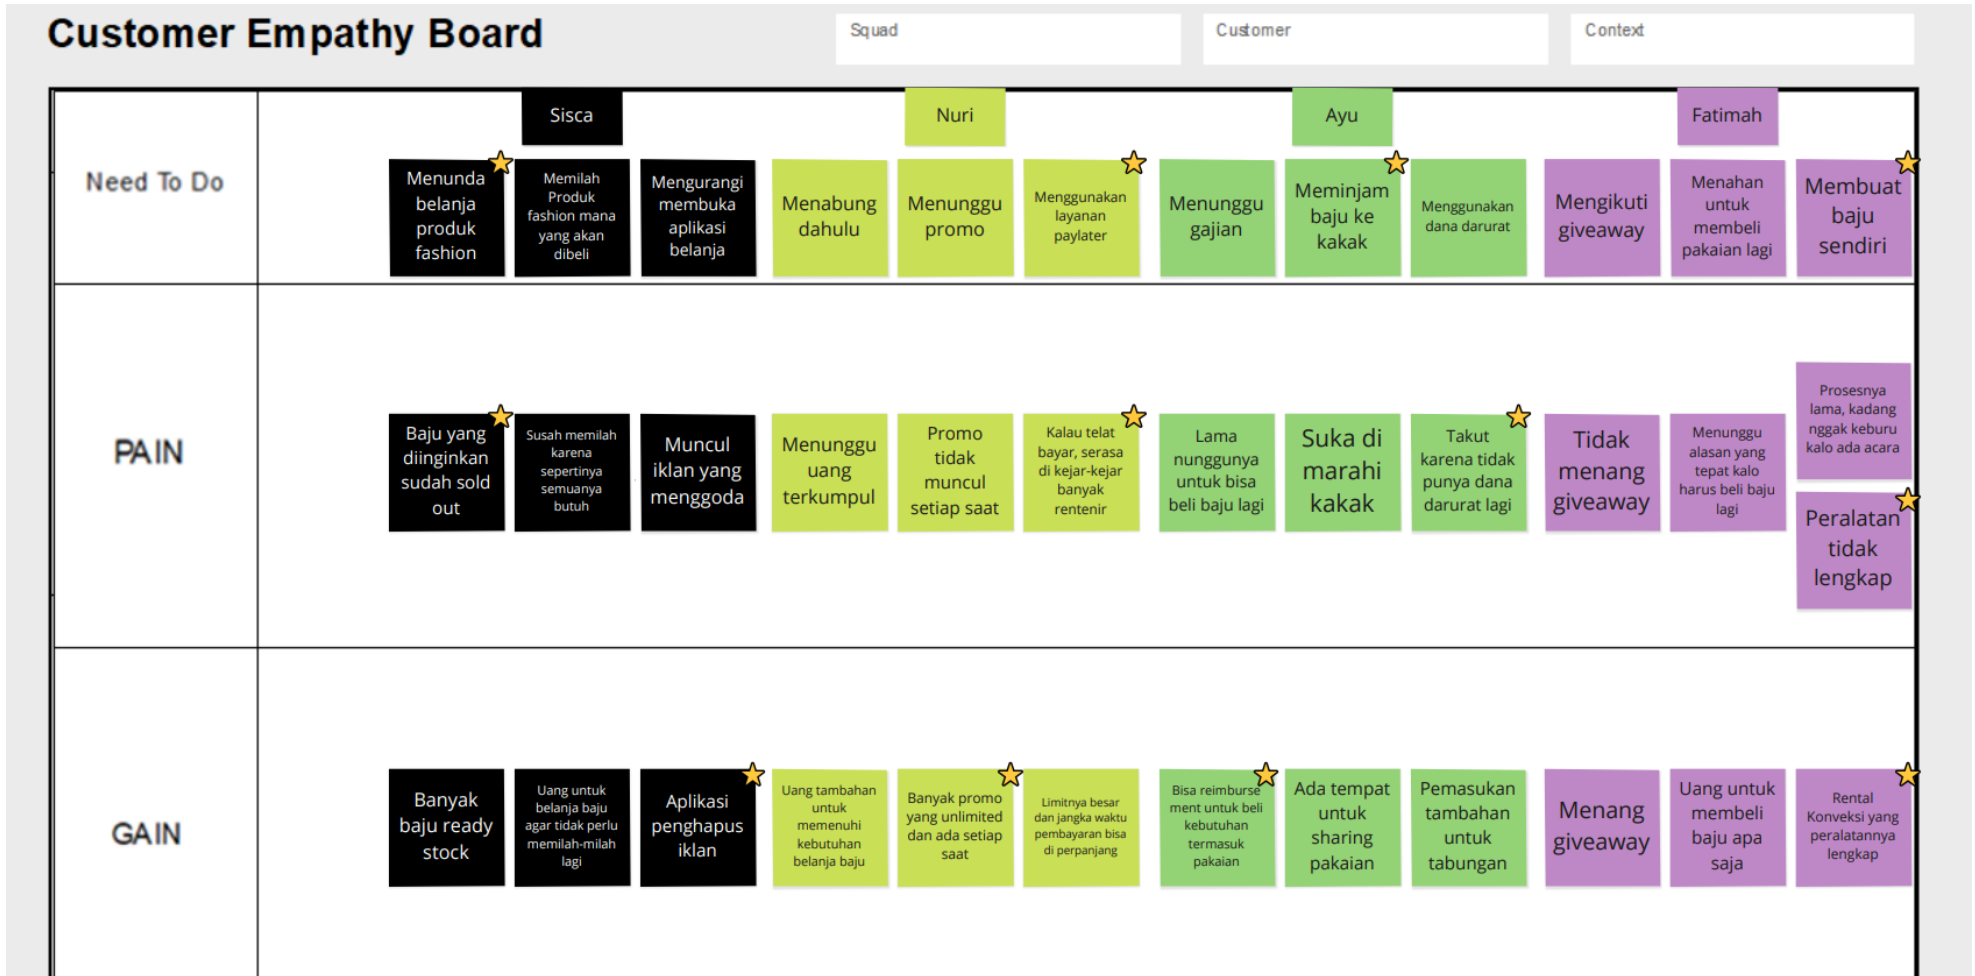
Customer Empathy Board

Squad

Customer

Context

Sisca

Nuri

Ayu

Fatimah

Need To Do

Menunda belanja produk fashion

Memilah Produk fashion mana yang akan dibeli

Mengurangi membuka aplikasi belanja

Menabung dahulu

Menunggu promo

Menggunakan layanan paylater

Menunggu gajian

Meminjam baju ke kakak

Menggunakan dana darurat

Mengikuti giveaway

Menahan untuk membeli pakaian lagi

Membuat baju sendiri

PAIN

Baju yang diinginkan sudah sold out

Susah memilah karena sepertinya semuanya butuh

Muncul iklan yang menggoda

Menunggu uang terkumpul

Promo tidak muncul setiap saat

Kalau telat bayar, serasa di kejar-kejar banyak rentenir

Lama nunggunya untuk bisa beli baju lagi

Suka di marahi kakak

Takut karena tidak punya dana darurat lagi

Tidak menang giveaway

Menunggu alasan yang tepat kalo harus beli baju lagi

Prosesnya lama, kadang nggak keburu kalo ada acara

Peralatan tidak lengkap

GAIN

Banyak baju ready stock

Uang untuk belanja baju agar tidak perlu memilah-milah lagi

Aplikasi penghapus iklan

Uang tambahan untuk memenuhi kebutuhan belanja baju

Banyak promo yang unlimited dan ada setiap saat

Limitnya besar dan jangka waktu pembayaran bisa di perpanjang

Bisa reimbursement untuk beli kebutuhan termasuk pakaian

Ada tempat untuk sharing pakaian

Pemasukan tambahan untuk tabungan

Menang giveaway

Uang untuk membeli baju apa saja

Rental Konveksi yang peralatannya lengkap